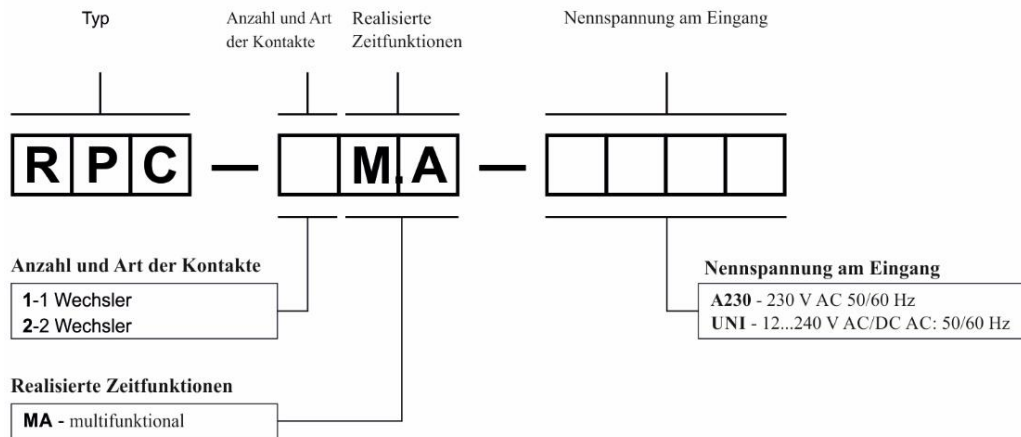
Typ

Anzahl und Art der Kontakte

Realisierte Zeitfunktionen

Nennspannung am Eingang

R P C — M.A —

Anzahl und Art der Kontakte

**1**-1 Wechsler
**2**-2 Wechsler

Nennspannung am Eingang

**A230** - 230 V AC 50/60 Hz
**UNI** - 12...240 V AC/DC AC: 50/60 Hz

Realisierte Zeitfunktionen

**MA** - multifunktional